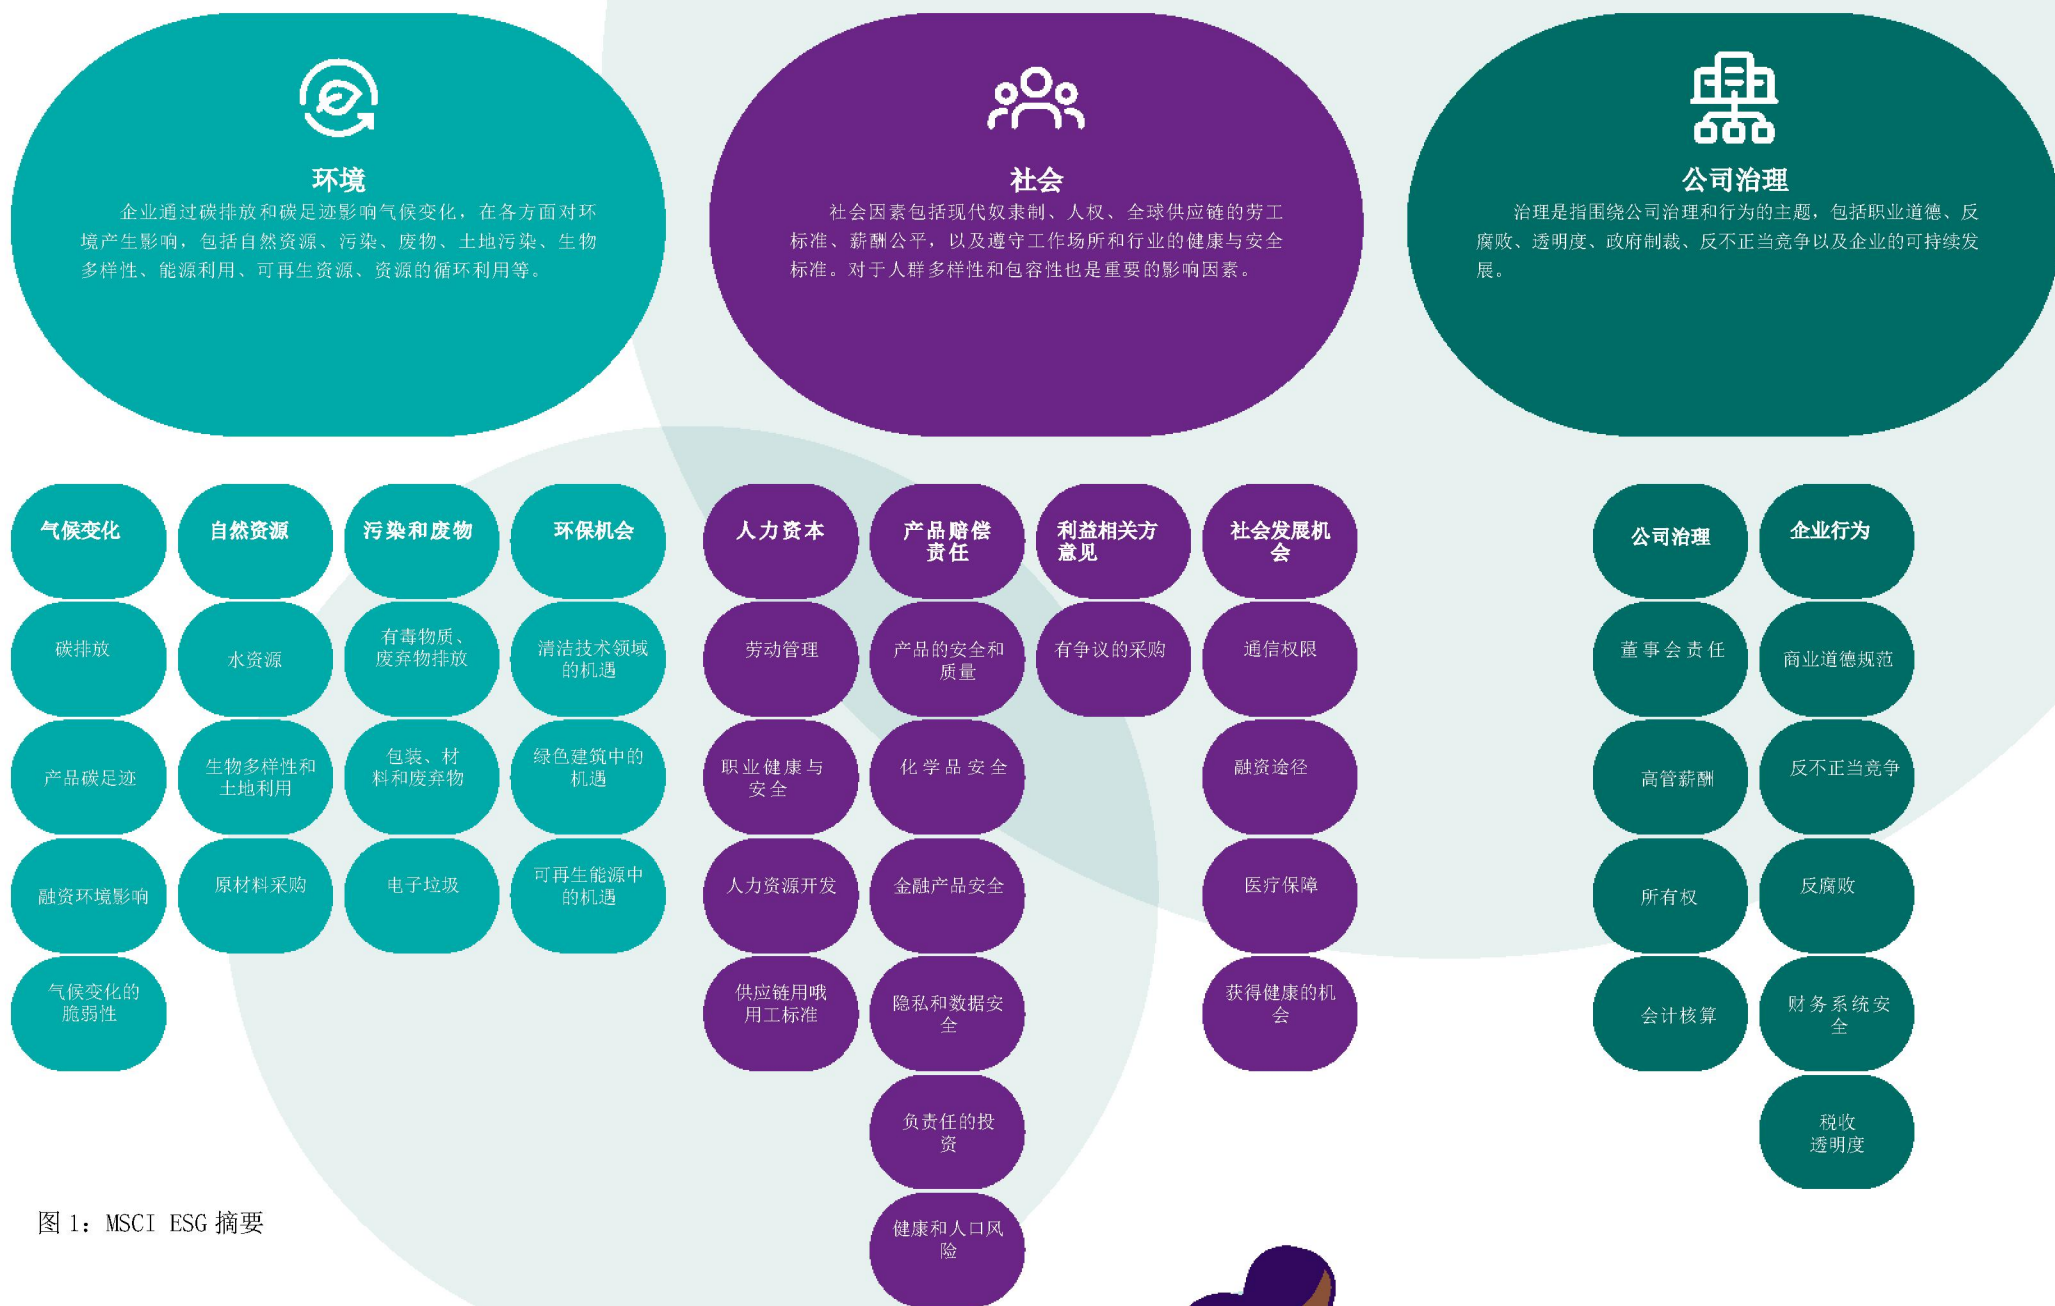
环境

企业通过碳排放和碳足迹影响气候变化，在各方面对环境产生影响，包括自然资源、污染、废物、土地污染、生物多样性、能源利用、可再生资源、资源的循环利用等。

社会

社会因素包括现代奴隶制、人权、全球供应链的劳工标准、薪酬公平，以及遵守工作场所和行业的健康与安全标准。对于人群多样性和包容性也是重要的影响因素。

公司治理

治理是指围绕公司治理和行为的主题，包括职业道德、反腐败、透明度、政府制裁、反不正当竞争以及企业的可持续发展。

气候变化

碳排放

产品碳足迹

融资环境影响

气候变化的脆弱性

自然资源

水资源

生物多样性和土地利用

原材料采购

污染和废物

有毒物质、废弃物排放

包装、材料和废弃物

电子垃圾

环保机会

清洁技术领域的机遇

绿色建筑中的机遇

可再生能源中的机遇

人力资本

劳动管理

职业健康与安全

人力资源开发

供应链用哦用工标准

产品赔偿责任

产品的安全和质量

化学品安全

金融产品安全

隐私和数据安全

负责任的投资

健康和人口风险

利益相关方意见

有争议的采购

社会发展机会

通信权限

融资途径

医疗保障

获得健康的机会

公司治理

董事会责任

高管薪酬

所有权

会计核算

企业行为

商业道德规范

反不正当竞争

反腐败

财务系统安全

税收透明度

图 1：MSCI ESG 摘要